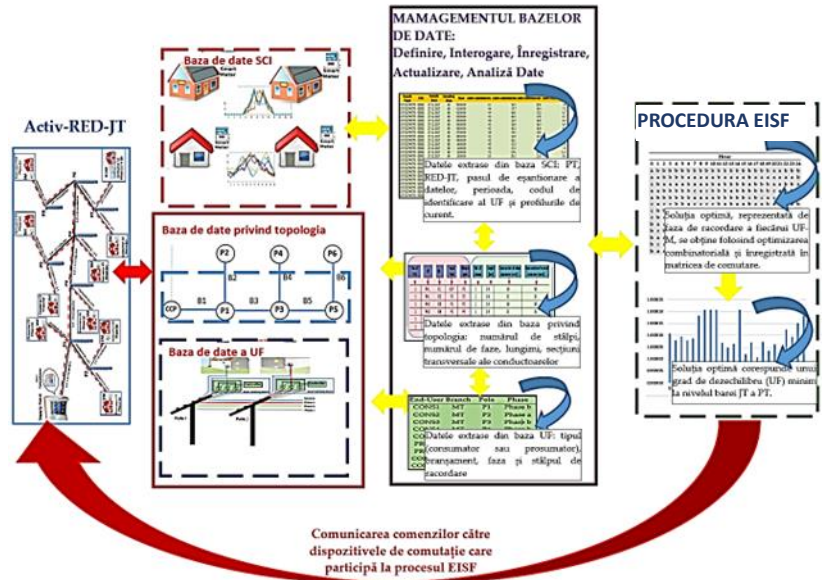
Activ-RED-JT

Baza de date SCI

Smart Meter

Smart Meter

Smart Meter

Smart Meter

Baza de date privind topologia

P2

P4

P6

CCP

B1

B2

B3

B4

B5

B6

P1

P3

P5

Baza de date a UF

MAMAGEMENTUL BAZELOR DE DATE:
Definire, Interogare, Înregistrare, Actualizare, Analiză Date

Datele extrase din baza SCI: PT, RED-JT, pasul de eșantionare a datelor, perioada, codul de identificare al UF și profilurile de curent.

Datele extrase din baza privind topologia: numărul de stâlpi, numărul de faze, lungimi, secțiuni transversale ale conductoarelor

| End-User | Branch | Pole | Phase |
|---|---|---|---|
| CONS1 | MT | P1 | Phase b |
| CONS2 | MT | P2 | Phase a |
| CONS3 | MT | P3 | Phase b |
| CONS4 | MT | P4 | Phase b |

Datele extrase din baza UF: tipul (consumator sau prosumator), branșament, faza și stâlpul de racordare

PROCEDURA EISF

Soluția optimă, reprezentată de faza de racordare a fiecărui UF-M, se obține folosind optimizarea combinatorială și înregistrată în matricea de comutare.

Soluția optimă corespunde unui grad de dezechilibru (UF) minim la nivelul barei JT a PT.

Comunicarea comenzilor către dispozitivele de comutație care participă la procesul EISF